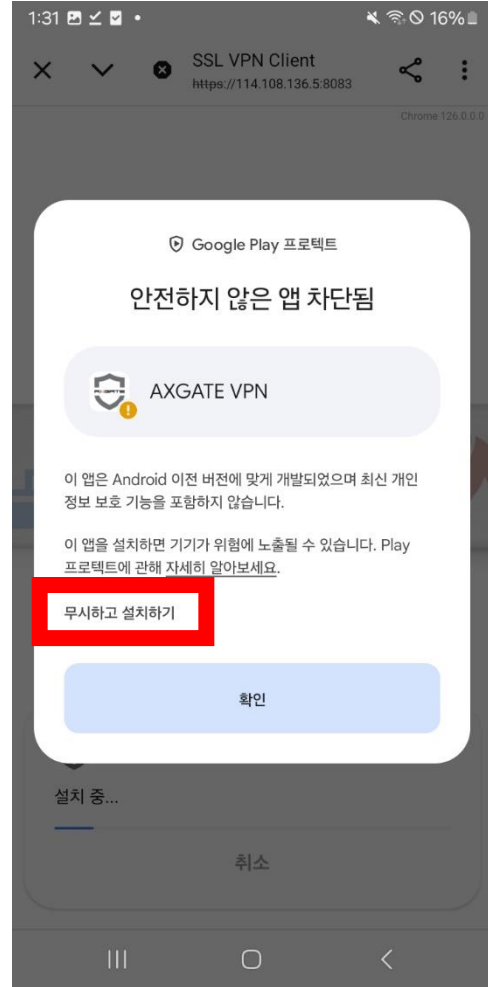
1:31 16%

SSL VPN Client
https://114.108.136.5:8083

Chrome 126.0.0.0

Google Play 프로텍트

안전하지 않은 앱 차단됨

AXGATE VPN

이 앱은 Android 이전 버전에 맞게 개발되었으며 최신 개인 정보 보호 기능을 포함하지 않습니다.

이 앱을 설치하면 기기가 위험에 노출될 수 있습니다. Play 프로텍트에 관해 자세히 알아보세요.

무시하고 설치하기

확인

설치 중...

취소